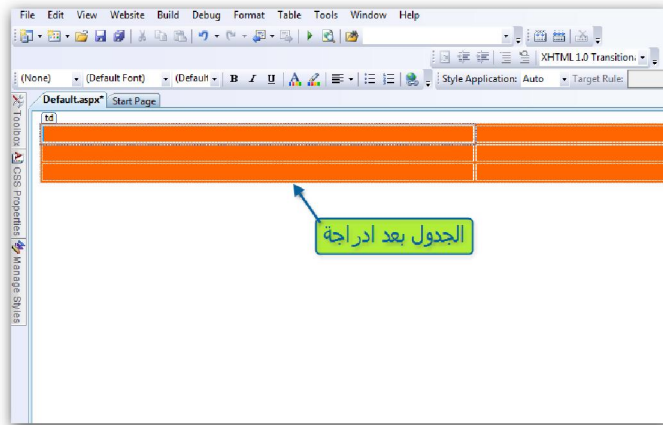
File Edit View Website Build Debug Format Table Tools Window Help

XHTML 1.0 Transition

(None) (Default Font) (Default B I U Style Application: Auto Target Rule:

Toolbox CSS Properties Manage Styles

Default.aspx* Start Page

td

الجدول بعد ادراجة